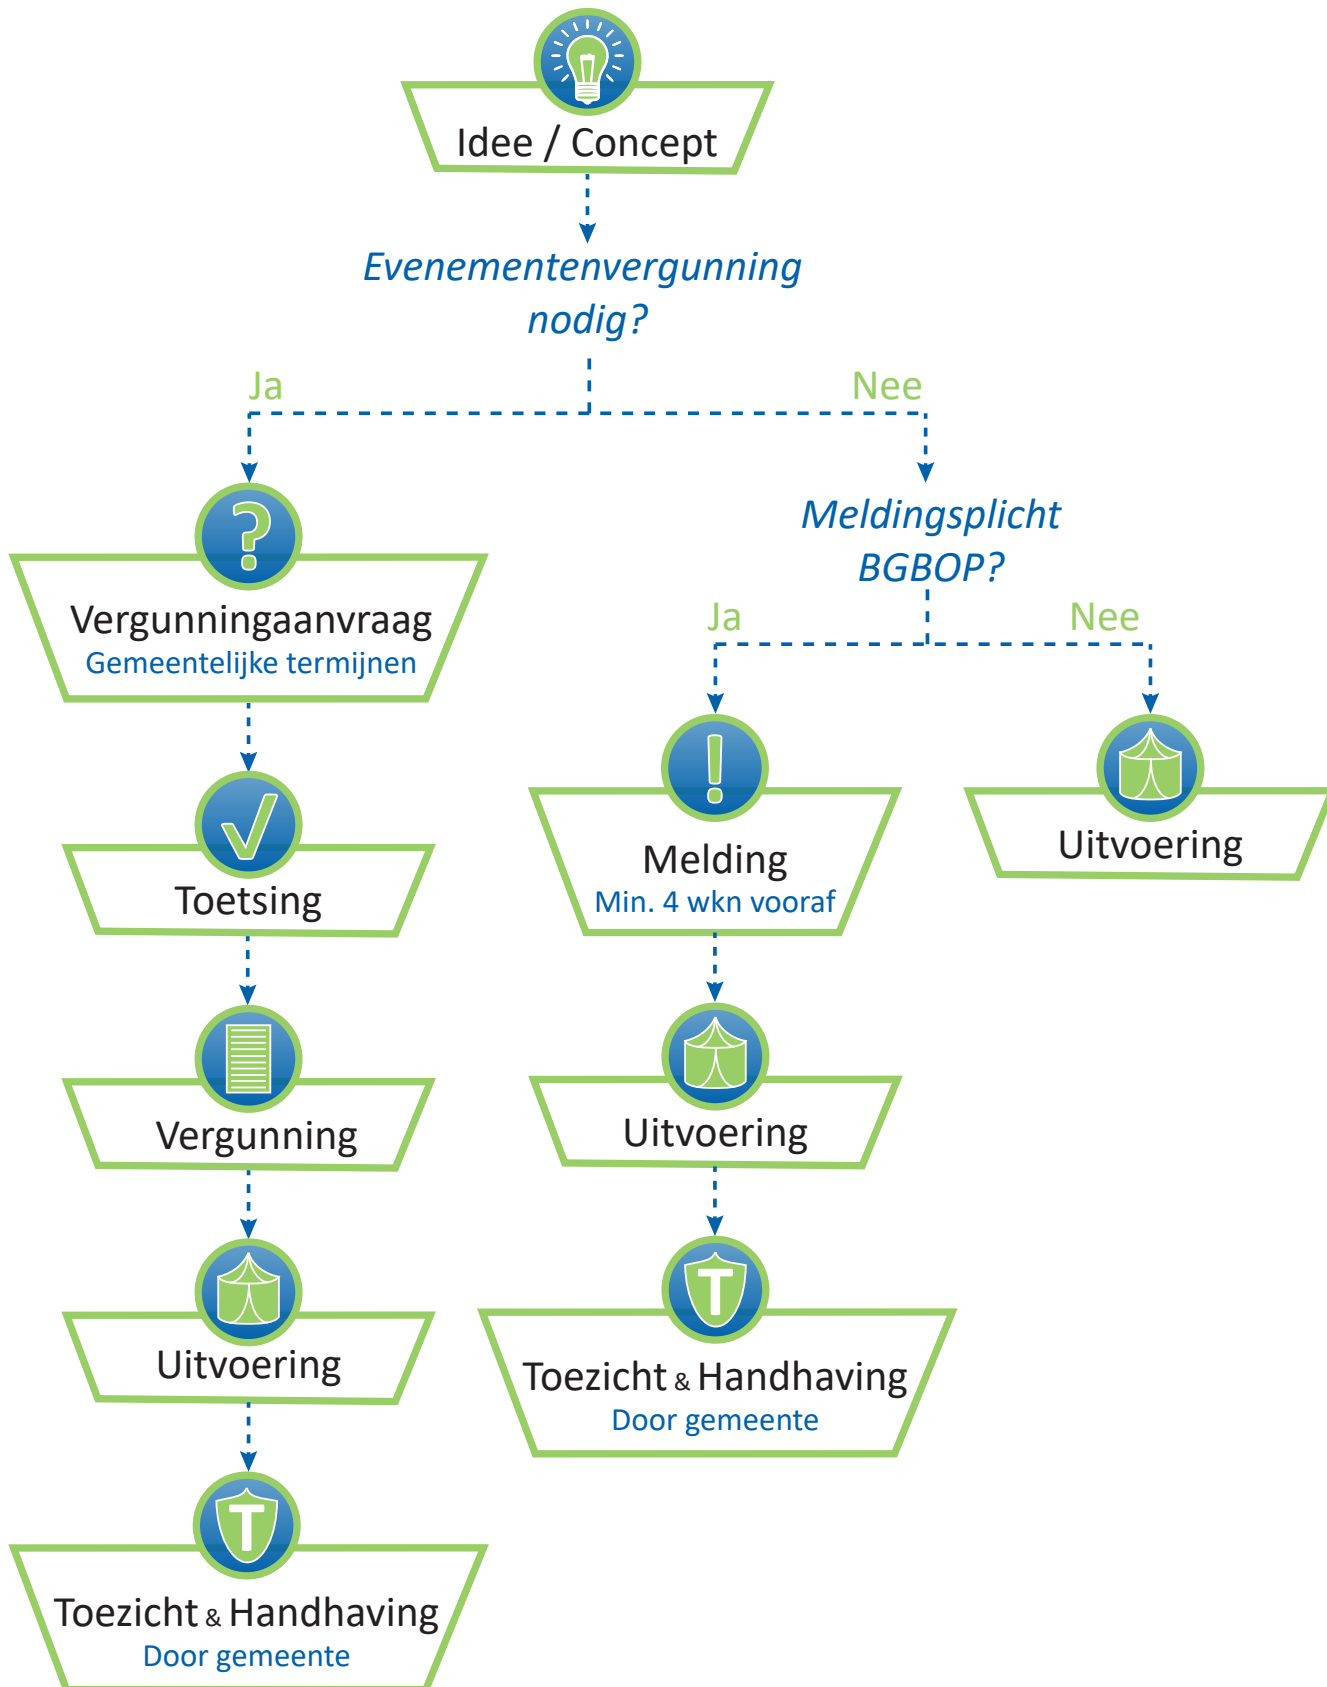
Idee / Concept

Evenementenvergunning nodig?

Ja

Nee

Vergunningaanvraag
Gemeentelijke termijnen

Toetsing

Vergunning

Uitvoering

Toezicht & Handhaving
Door gemeente

Meldingsplicht BGBOP?

Ja

Nee

Melding
Min. 4 wkn vooraf

Uitvoering

Toezicht & Handhaving
Door gemeente

Uitvoering